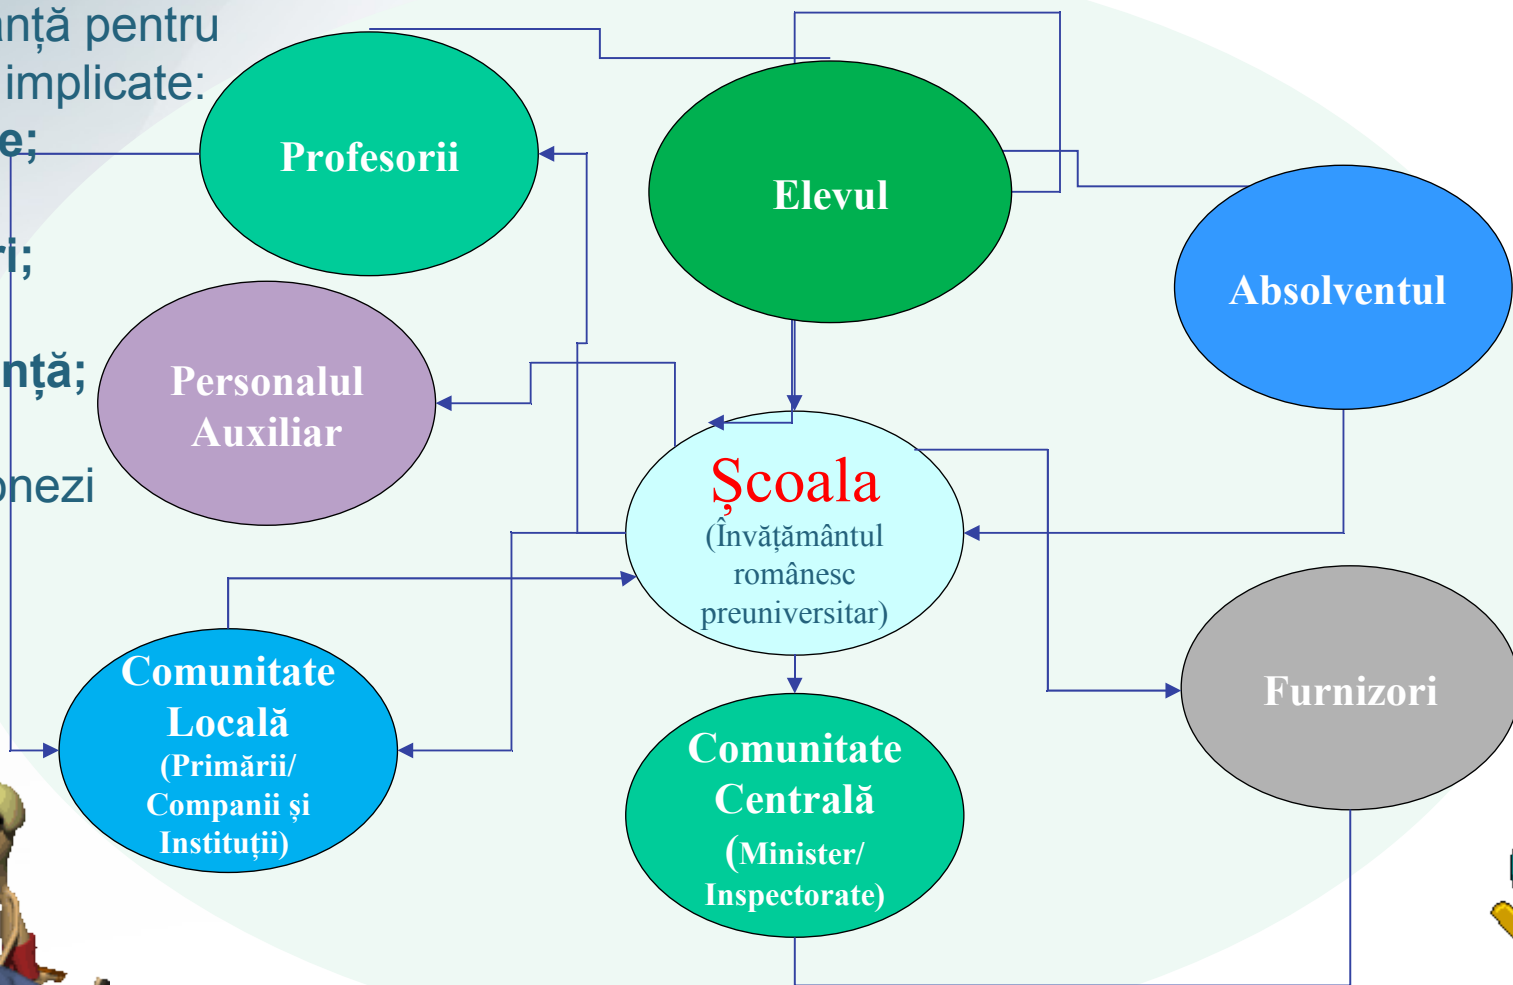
nță pentru
implicate:
e;

i;

nță;

nezi

Profesorii

Elevul

Absolventul

Personalul Auxiliar

Școala
(Învățământul românesc preuniversitar)

Comunitate Locală
(Primării/ Companii și Instituții)

Comunitate Centrală
(Minister/ Inspectorate)

Furnizori